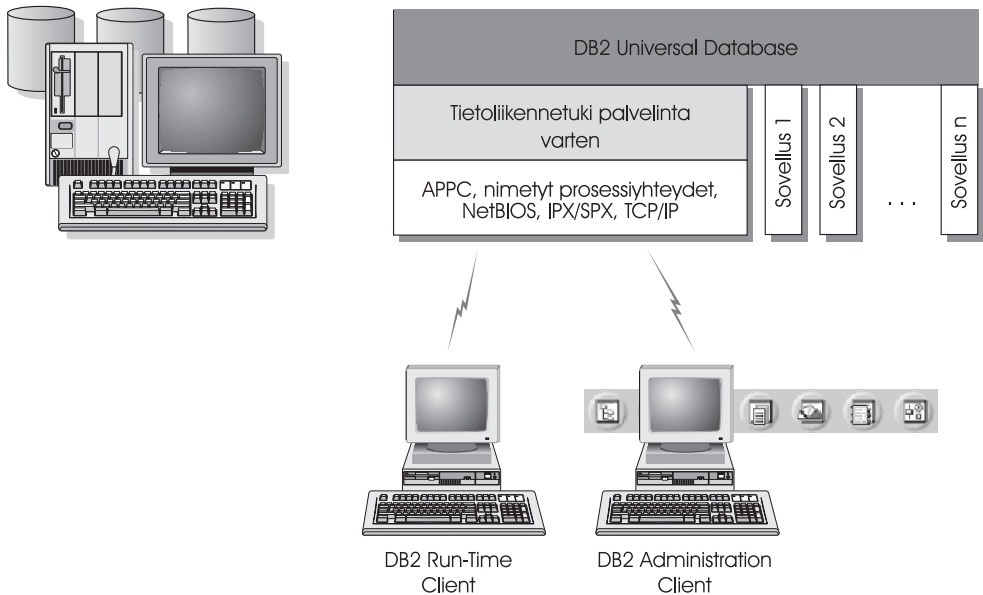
DB2 Universal Database

Tietoliikennetuki palvelinta varten

APPC, nimetyt prosessiyhteydet, NetBIOS, IPX/SPX, TCP/IP

Sovellus 1

Sovellus 2

. . .

Sovellus n

DB2 Run-Time Client

DB2 Administration Client